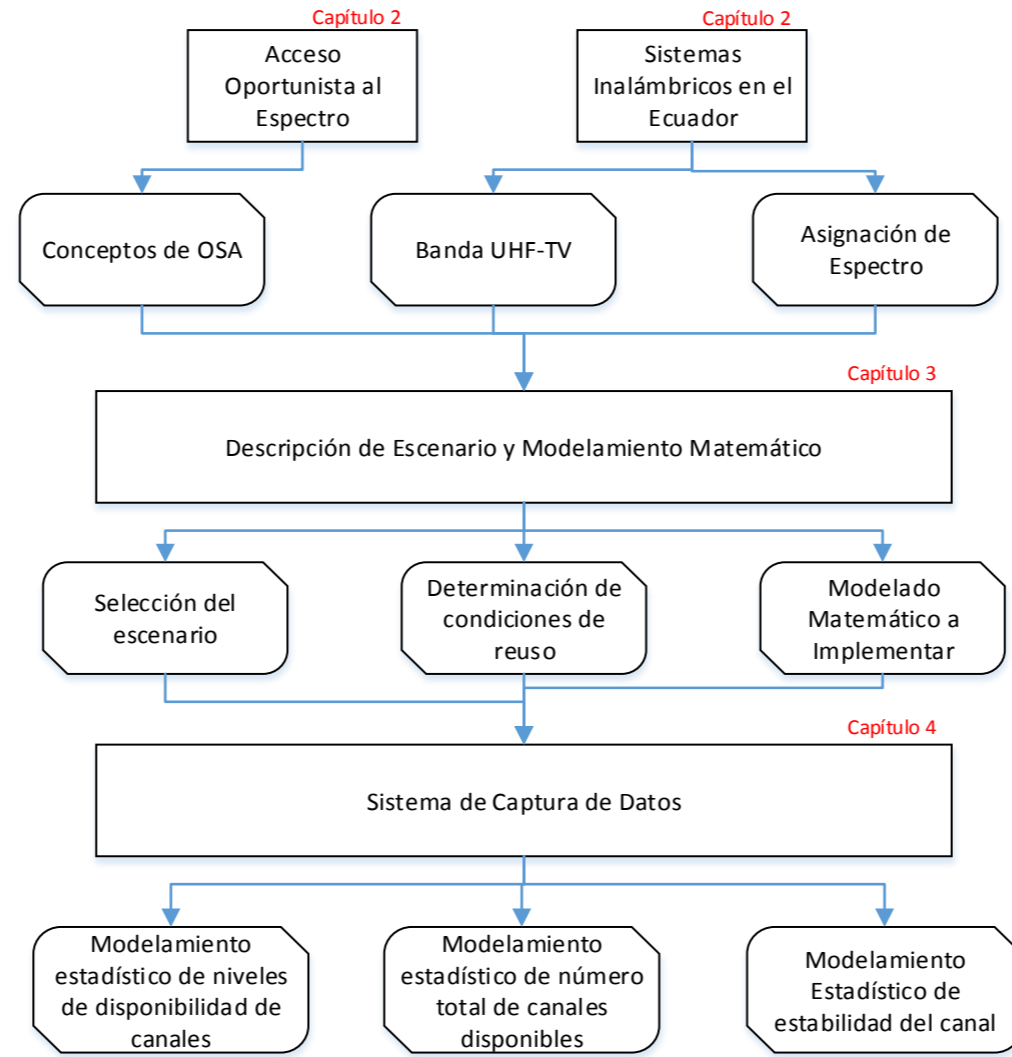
Capítulo 2
Acceso Oportunista al Espectro

Capítulo 2
Sistemas Inalámbricos en el Ecuador

Conceptos de OSA

Banda UHF-TV

Asignación de Espectro

Capítulo 3
Descripción de Escenario y Modelamiento Matemático

Selección del escenario

Determinación de condiciones de reuso

Modelado Matemático a Implementar

Capítulo 4
Sistema de Captura de Datos

Modelamiento estadístico de niveles de disponibilidad de canales

Modelamiento estadístico de número total de canales disponibles

Modelamiento Estadístico de estabilidad del canal